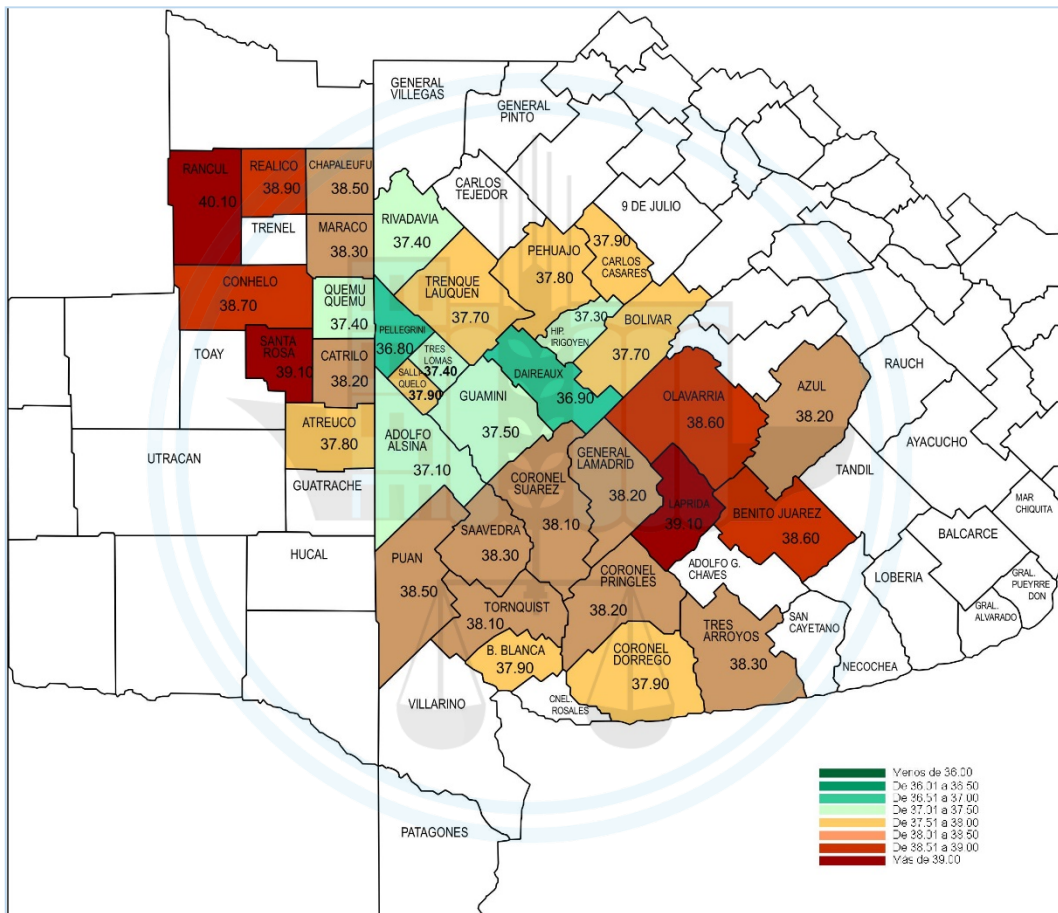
GENERAL VILLEGAS
GENERAL PINTO
RANCUL 40.10
REALICO 38.90
CHAPALEUFU 38.50
TRENEL
MARACO 38.30
CARLOS TEJEDOR
9 DE JULIO
RIVADAVIA 37.40
PEHUAJO 37.80
37.90 CARLOS CASARES
TRENQUE LAUQUEN 37.70
CONHELO 38.70
QUEMU QUEMU 37.40
PELLEGRINI 36.80
TRES LOMAS 37.40
HIP. IRIGOYEN 37.30
BOLIVAR 37.70
TOAY
SANTA ROSA 39.10
CATRILO 38.20
SALLIQUELO 37.90
DAIREAUX 36.90
GUAMINI 37.50
OLAVARRIA 38.60
AZUL 38.20
RAUCH
ATREUCO 37.80
ADOLFO ALSINA 37.10
AYACUCHO
UTRACAN
GENERAL LAMADRID 38.20
CORONEL SUAREZ 38.10
TANDIL
GUATRACHE
LAPRIDA 39.10
BENITO JUAREZ 38.60
MAR CHIQUITA
SAAVEDRA 38.30
BALCARCE
HUCAL
PUAN 38.50
CORONEL PRINGLES 38.20
ADOLFO G. CHAVES
LOBERIA
GRAL. PUEYRREDON
TORNQUIST 38.10
SAN CAYETANO
GRAL. ALVARADO
TRES ARROYOS 38.30
B. BLANCA 37.90
CORONEL DORREGO 37.90
NECOCHEA
VILLARINO
CNEL. ROSALES
PATAGONES
Menos de 36.00
De 36.01 a 36.50
De 36.51 a 37.00
De 37.01 a 37.50
De 37.51 a 38.00
De 38.01 a 38.50
De 38.51 a 39.00
Más de 39.00